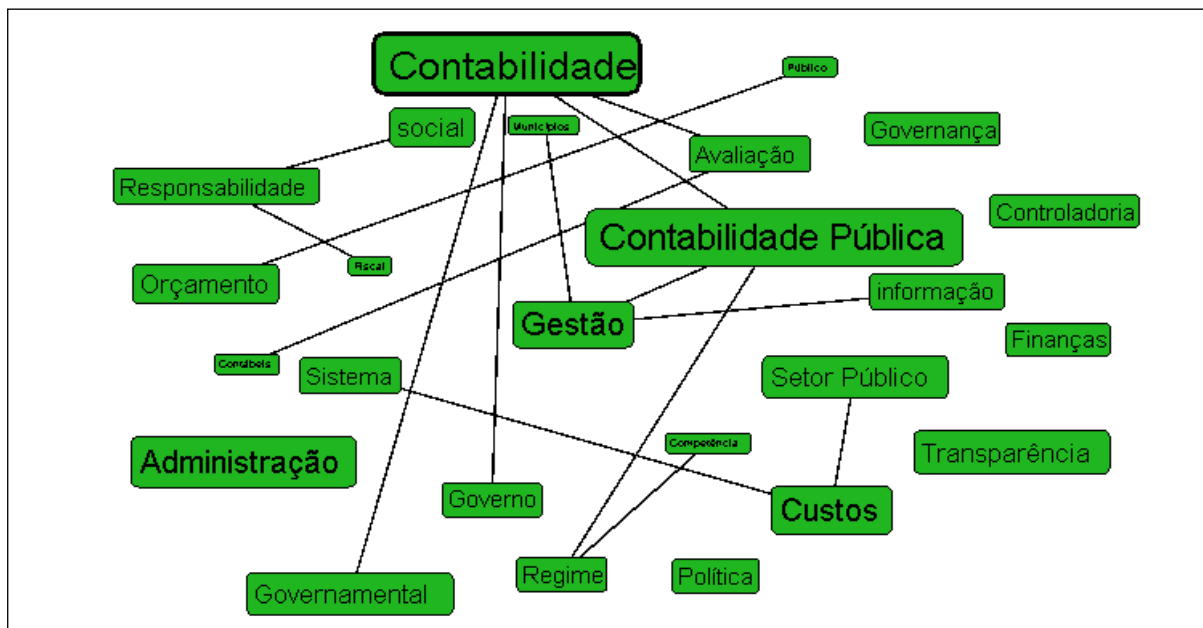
Contabilidade

Público

social

Municípios

Governança

Avaliação

Responsabilidade

Controladoria

Contabilidade Pública

Fiscal

Orçamento

informação

Gestão

Finanças

Contábeis

Sistema

Setor Público

Competência

Transparência

Administração

Governo

Custos

Regime

Política

Governamental